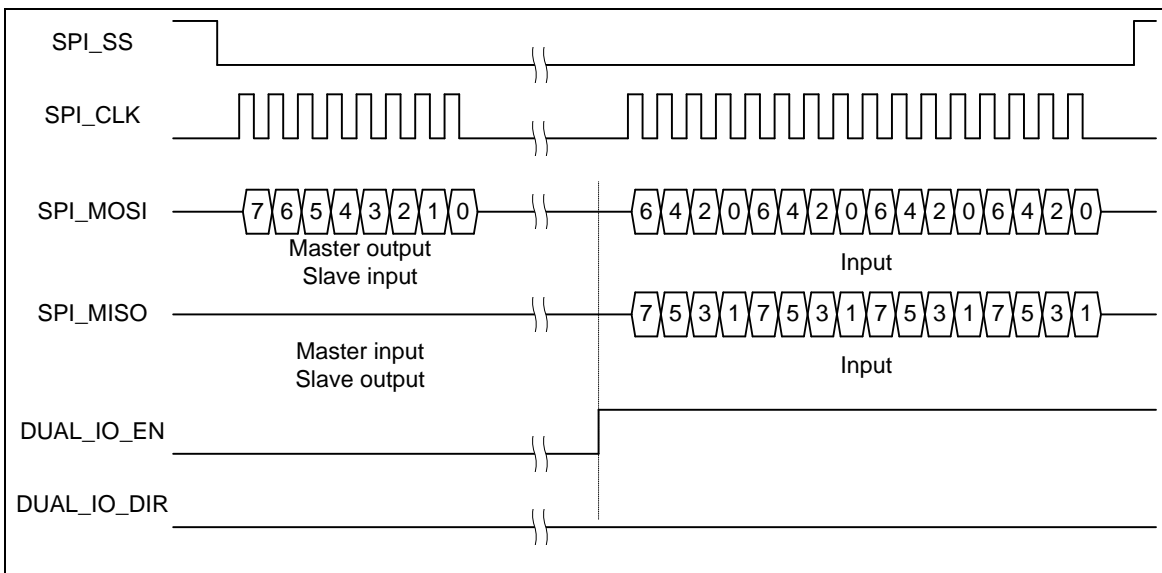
SPI_SS

SPI_CLK

SPI_MOSI
7 6 5 4 3 2 1 0
Master output
Slave input

6 4 2 0 6 4 2 0 6 4 2 0 6 4 2 0
Input

SPI_MISO
7 5 3 1 7 5 3 1 7 5 3 1 7 5 3 1

Master input
Slave output

Input

DUAL_IO_EN

DUAL_IO_DIR